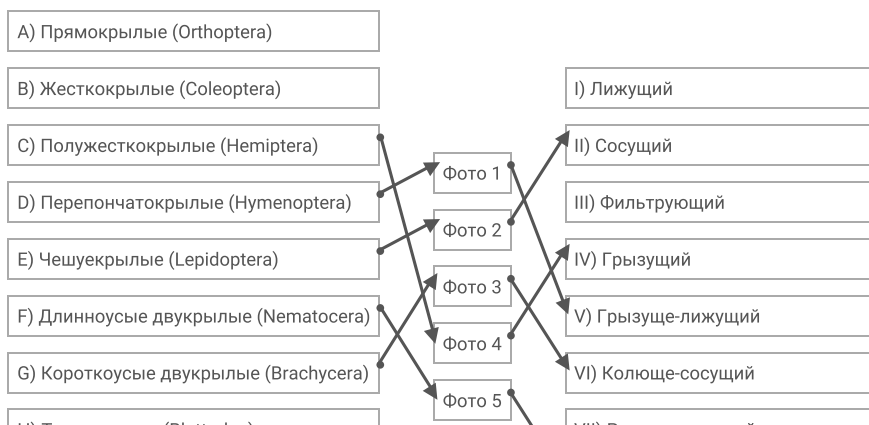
A) Прямокрылые (Orthoptera)

B) Жесткокрылые (Coleoptera)

C) Полужесткокрылые (Hemiptera)

D) Перепончатокрылые (Hymenoptera)

E) Чешуекрылые (Lepidoptera)

F) Длинноусые двукрылые (Nematocera)

G) Короткоусые двукрылые (Brachycera)

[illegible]

Фото 1

Фото 2

Фото 3

Фото 4

Фото 5

I) Лижущий

II) Сосущий

III) Фильтрующий

IV) Грызущий

V) Грызуще-лижущий

VI) Колюще-сосущий

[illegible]